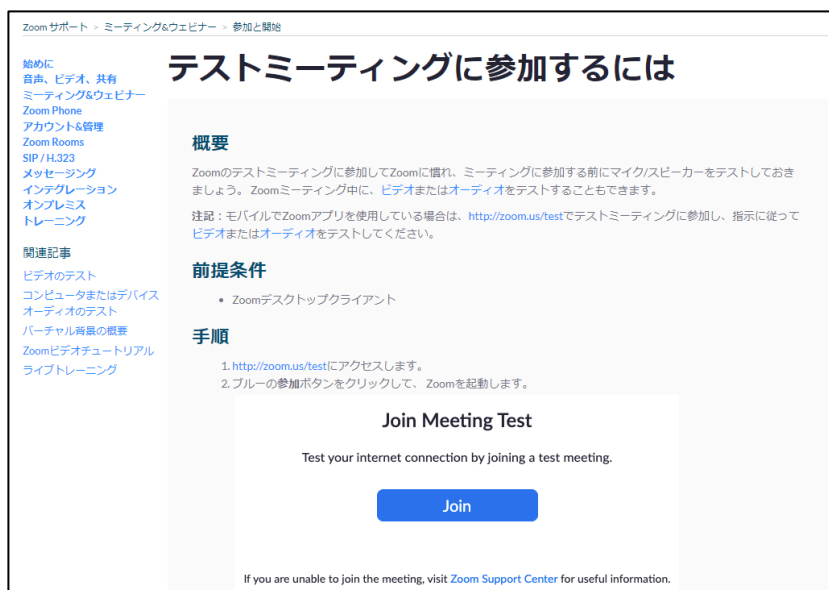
Zoom サポート > ミーティング&ウェビナー > 参加と開始

始めに
音声、ビデオ、共有
ミーティング&ウェビナー
Zoom Phone
アカウント&管理
Zoom Rooms
SIP / H.323
メッセージング
インテグレーション
オンプレミス
トレーニング

関連記事
ビデオのテスト
コンピュータまたはデバイスオーディオのテスト
バーチャル背景の概要
Zoomビデオチュートリアル
ライブトレーニング

テストミーティングに参加するには

概要

Zoomのテストミーティングに参加してZoomに慣れ、ミーティングに参加する前にマイク/スピーカーをテストしておきましょう。Zoomミーティング中に、ビデオまたはオーディオをテストすることもできます。

注記：モバイルでZoomアプリを使用している場合は、http://zoom.us/testでテストミーティングに参加し、指示に従ってビデオまたはオーディオをテストしてください。

前提条件

• Zoomデスクトップクライアント

手順

1. http://zoom.us/testにアクセスします。
2. ブルーの参加ボタンをクリックして、Zoomを起動します。

Join Meeting Test

Test your internet connection by joining a test meeting.

Join

If you are unable to join the meeting, visit Zoom Support Center for useful information.